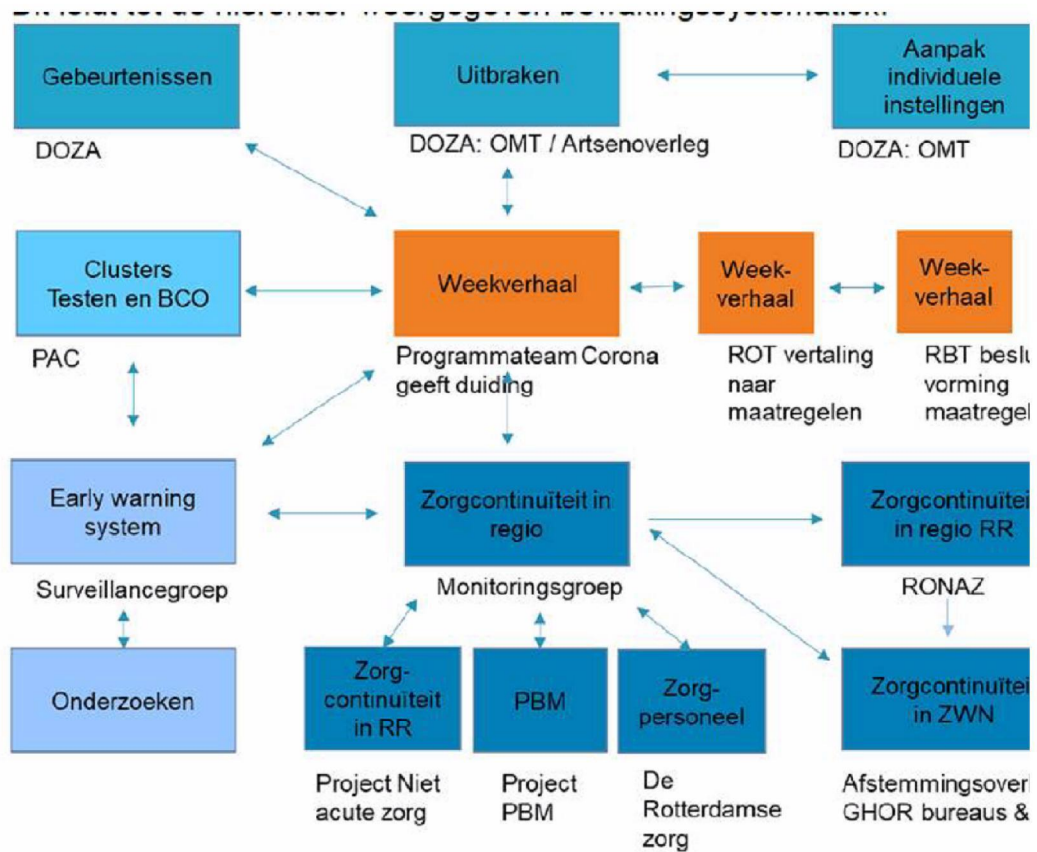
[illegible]

Gebeurtenissen

DOZA

Uitbraken

DOZA: OMT / Artsenoverleg

Aanpak individuele instellingen

DOZA: OMT

Clusters Testen en BCO

PAC

Weekverhaal

Programmateam Corona geeft duiding

Weekverhaal

ROT vertaling naar maatregelen

Weekverhaal

RBT beslu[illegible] vorming maatrege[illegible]

Early warning system

Surveillancegroep

Zorgcontinuïteit in regio

Monitoringsgroep

Zorgcontinuïtei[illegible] in regio RR

RONAZ

Onderzoeken

Zorgcontinuïteit in RR

Project Niet acute zorg

PBM

Project PBM

Zorgpersoneel

De Rotterdamse zorg

Zorgcontinuïtei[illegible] in ZWN

Afstemmingsover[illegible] GHOR bureaus &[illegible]